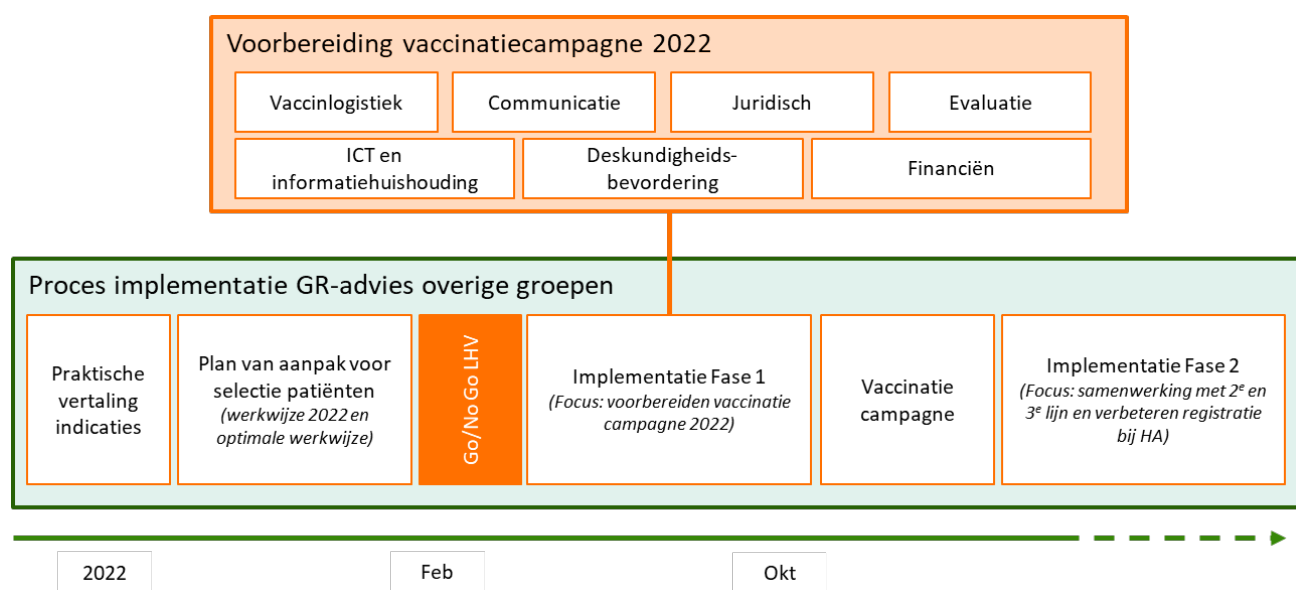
Voorbereiding vaccinatiecampagne 2022

Vaccinlogistiek

Communicatie

Juridisch

Evaluatie

ICT en informatiehuishouding

Deskundigheidsbevordering

Financiën

Proces implementatie GR-advies overige groepen

Praktische vertaling indicaties

Plan van aanpak voor selectie patiënten *(werkwijze 2022 en optimale werkwijze)*

Go/No Go LHV

Implementatie Fase 1 *(Focus: voorbereiden vaccinatie campagne 2022)*

Vaccinatie campagne

Implementatie Fase 2 *(Focus: samenwerking met $2^e$ en $3^e$ lijn en verbeteren registratie bij HA)*

2022

Feb

Okt